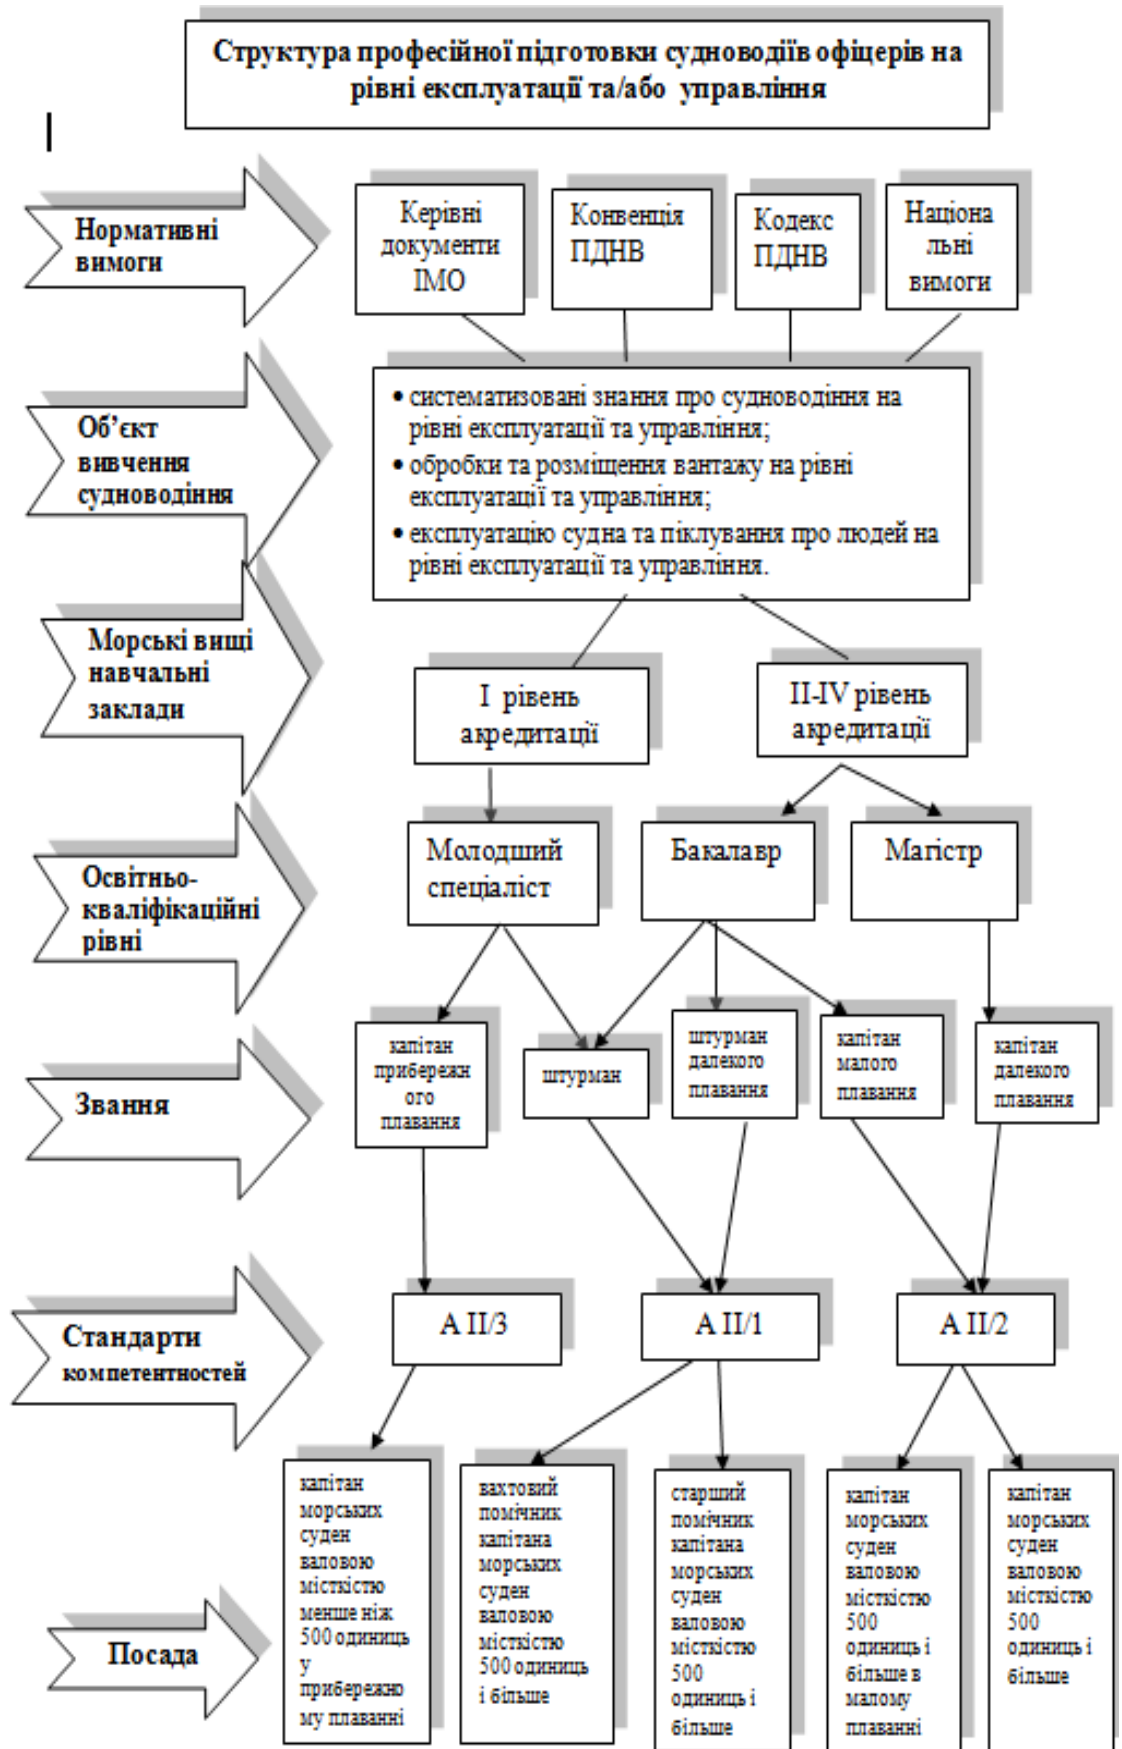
Структура професійної підготовки судноводіїв офіцерів на рівні експлуатації та/або управління

Нормативні вимоги

Керівні документи IMO

Конвенція ПДНВ

Кодекс ПДНВ

Національні вимоги

Об'єкт вивчення судноводіння

• систематизовані знання про судноводіння на рівні експлуатації та управління;
• обробки та розміщення вантажу на рівні експлуатації та управління;
• експлуатацію судна та піклування про людей на рівні експлуатації та управління.

Морські вищі навчальні заклади

I рівень акредитації

II-IV рівень акредитації

Освітньо-кваліфікаційні рівні

Молодший спеціаліст

Бакалавр

Магістр

Звання

капітан прибережного плавання

штурман

штурман далекого плавання

капітан малого плавання

капітан далекого плавання

Стандарти компетентностей

A II/3

A II/1

A II/2

Посада

капітан морських суден валовою місткістю менше ніж 500 одиниць у прибережному плаванні

вахтовий помічник капітана морських суден валовою місткістю 500 одиниць і більше

старший помічник капітана морських суден валовою місткістю 500 одиниць і більше

капітан морських суден валовою місткістю 500 одиниць і більше в малому плаванні

капітан морських суден валовою місткістю 500 одиниць і більше